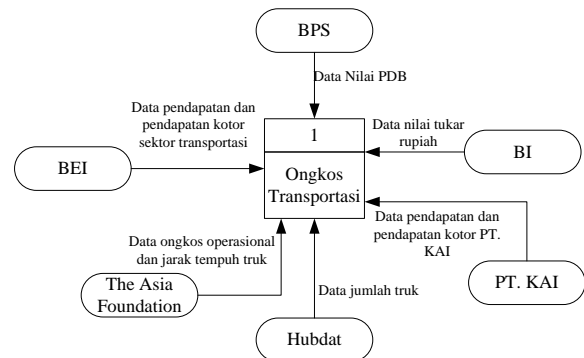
BPS

Data Nilai PDB

Data pendapatan dan pendapatan kotor sektor transportasi

1

Data nilai tukar rupiah

BEI

Ongkos Transportasi

BI

Data pendapatan dan pendapatan kotor PT. KAI

Data ongkos operasional dan jarak tempuh truk

The Asia Foundation

PT. KAI

Data jumlah truk

Hubdat